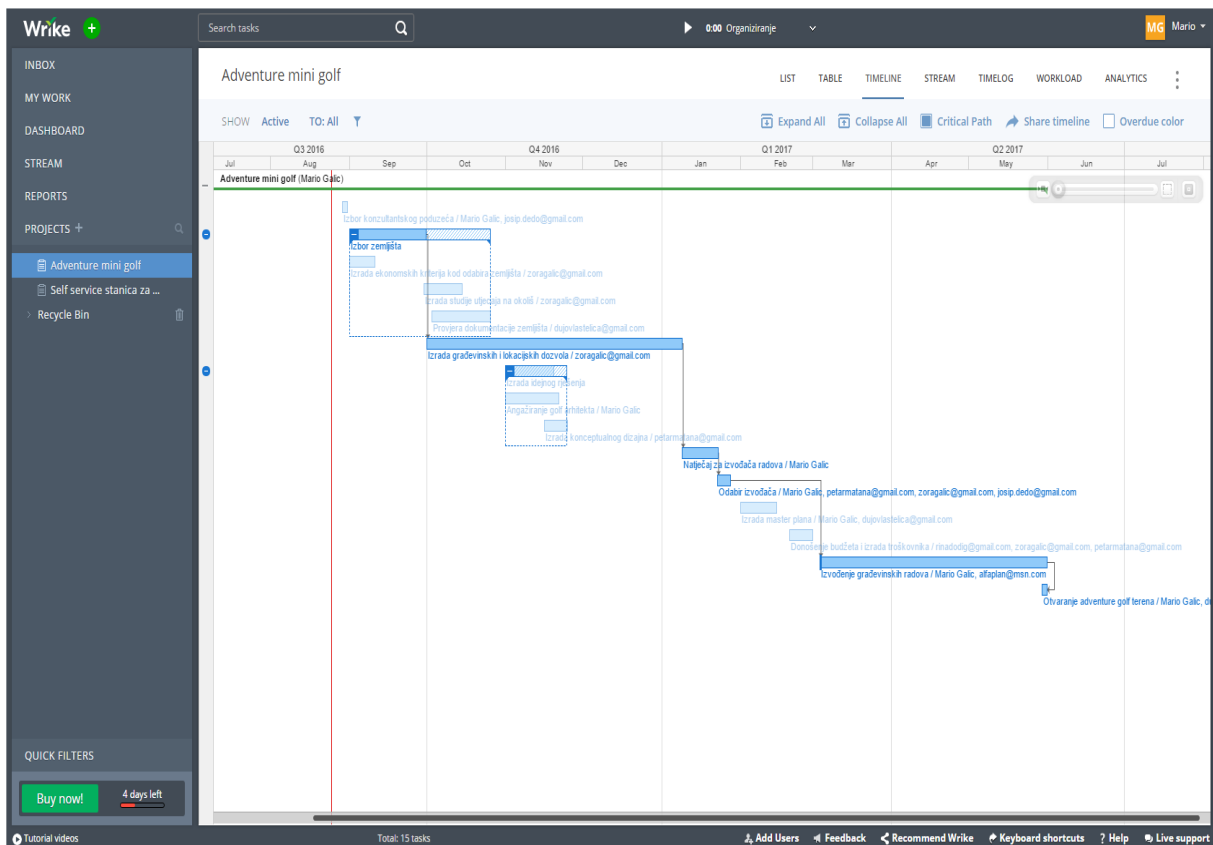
Wrike +

Search tasks

0:00 Organiziranje

MG Mario

INBOX
MY WORK
DASHBOARD
STREAM
REPORTS
PROJECTS +
Adventure mini golf
Self service stanica za ...
Recycle Bin

QUICK FILTERS

Buy now!
4 days left

Adventure mini golf

LIST TABLE TIMELINE STREAM TIMELOG WORKLOAD ANALYTICS

SHOW Active TO: All

Expand All Collapse All Critical Path Share timeline Overdue color

| Q3 2016 | | | Q4 2016 | | | Q1 2017 | | | Q2 2017 | | | |
|---|---|---|---|---|---|---|---|---|---|---|---|---|
| Jul | Aug | Sep | Oct | Nov | Dec | Jan | Feb | Mar | Apr | May | Jun | Jul |

Adventure mini golf (Mario Galic)

Izbor konzultantskog poduzeća / Mario Galic, josip.dedo@gmail.com
Izbor zemljišta
Izrada ekonomskih kriterija kod odabira zemljišta / zoragalic@gmail.com
Izrada studije utjecaja na okoliš / zoragalic@gmail.com
Provjera dokumentacije zemljišta / dujovlastelica@gmail.com
Izrada građevinskih i lokacijskih dozvola / zoragalic@gmail.com
Izrada idejnog rješenja
Angažiranje golf arhitekta / Mario Galic
Izrada konceptualnog dizajna / petarmatana@gmail.com
Natječaj za izvođača radova / Mario Galic
Odabir izvođača / Mario Galic, petarmatana@gmail.com, zoragalic@gmail.com, josip.dedo@gmail.com
Izrada master plana / Mario Galic, dujovlastelica@gmail.com
Donošenje budžeta i izrada troškovnika / rinadodig@gmail.com, zoragalic@gmail.com, petarmatana@gmail.com
Izvođenje građevinskih radova / Mario Galic, alfaplan@msn.com
Otvaranje adventure golf terena / Mario Galic, d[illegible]

Tutorial videos
Total: 15 tasks
Add Users Feedback Recommend Wrike Keyboard shortcuts ? Help Live support